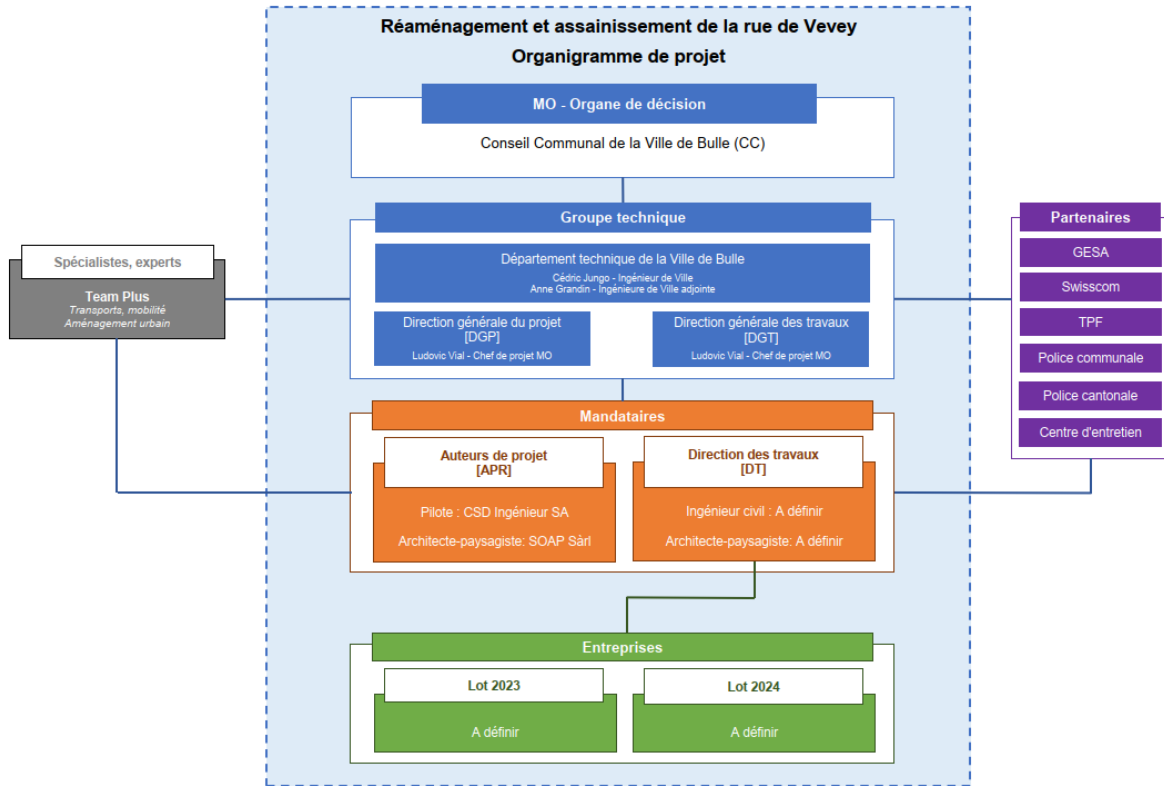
Réaménagement et assainissement de la rue de Vevey

Organigramme de projet

MO - Organe de décision

Conseil Communal de la Ville de Bulle (CC)

Spécialistes, experts

Team Plus
Transports, mobilité
Aménagement urbain

Groupe technique

Département technique de la Ville de Bulle
Cédric Jungo - Ingénieur de Ville
Anne Grandin - Ingénieure de Ville adjointe

Direction générale du projet
[DGP]
Ludovic Vial - Chef de projet MO

Direction générale des travaux
[DGT]
Ludovic Vial - Chef de projet MO

Partenaires

GESA

Swisscom

TPF

Police communale

Police cantonale

Centre d'entretien

Mandataires

Auteurs de projet
[APR]

Pilote : CSD Ingénieur SA

Architecte-paysagiste: SOAP Sàrl

Direction des travaux
[DT]

Ingénieur civil : A définir

Architecte-paysagiste: A définir

Entreprises

Lot 2023

A définir

Lot 2024

A définir